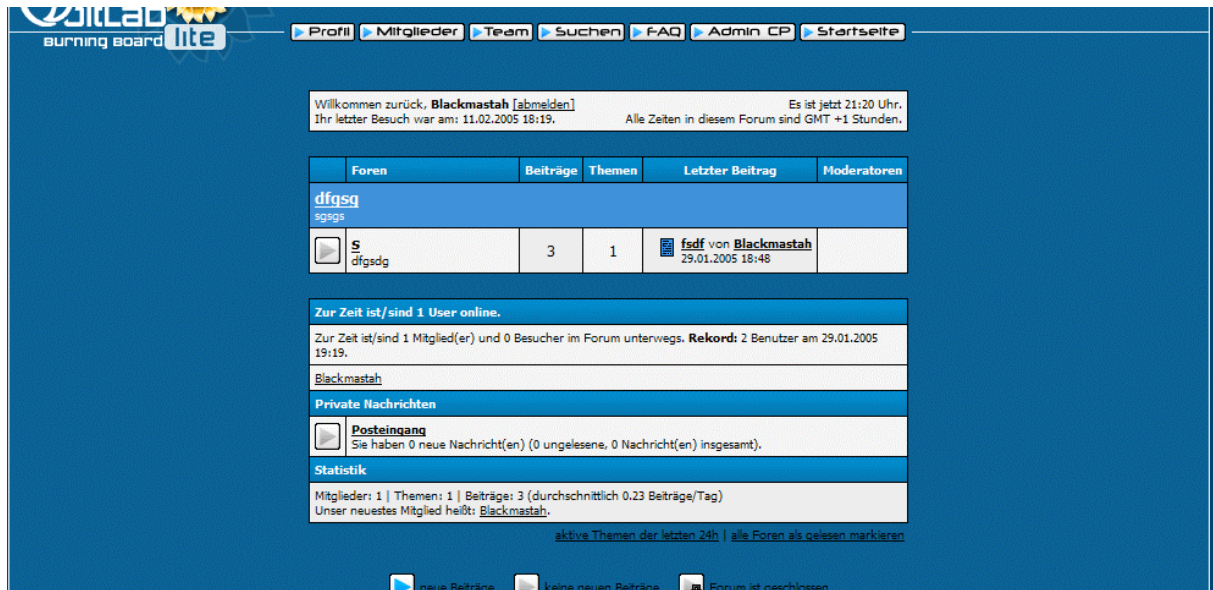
WoltLab Burning Board lite

Profil | Mitglieder | Team | Suchen | FAQ | Admin CP | Startseite

Willkommen zurück, Blackmastah [abmelden]
Ihr letzter Besuch war am: 11.02.2005 18:19.

Es ist jetzt 21:20 Uhr.
Alle Zeiten in diesem Forum sind GMT +1 Stunden.

| | Foren | Beiträge | Themen | Letzter Beitrag | Moderatoren |
|---|---|---|---|---|---|
| dfgsg sgsgs | | | | | |
| | S dfgsdg | 3 | 1 | fsdf von Blackmastah 29.01.2005 18:48 | |

Zur Zeit ist/sind 1 User online.

Zur Zeit ist/sind 1 Mitglied(er) und 0 Besucher im Forum unterwegs. Rekord: 2 Benutzer am 29.01.2005 19:19.

Blackmastah

Private Nachrichten

Posteingang
Sie haben 0 neue Nachricht(en) (0 ungelesene, 0 Nachricht(en) insgesamt).

Statistik

Mitglieder: 1 | Themen: 1 | Beiträge: 3 (durchschnittlich 0.23 Beiträge/Tag)
Unser neuestes Mitglied heißt: Blackmastah.

aktive Themen der letzten 24h | alle Foren als gelesen markieren

neue Beiträge keine neuen Beiträge Forum ist geschlossen